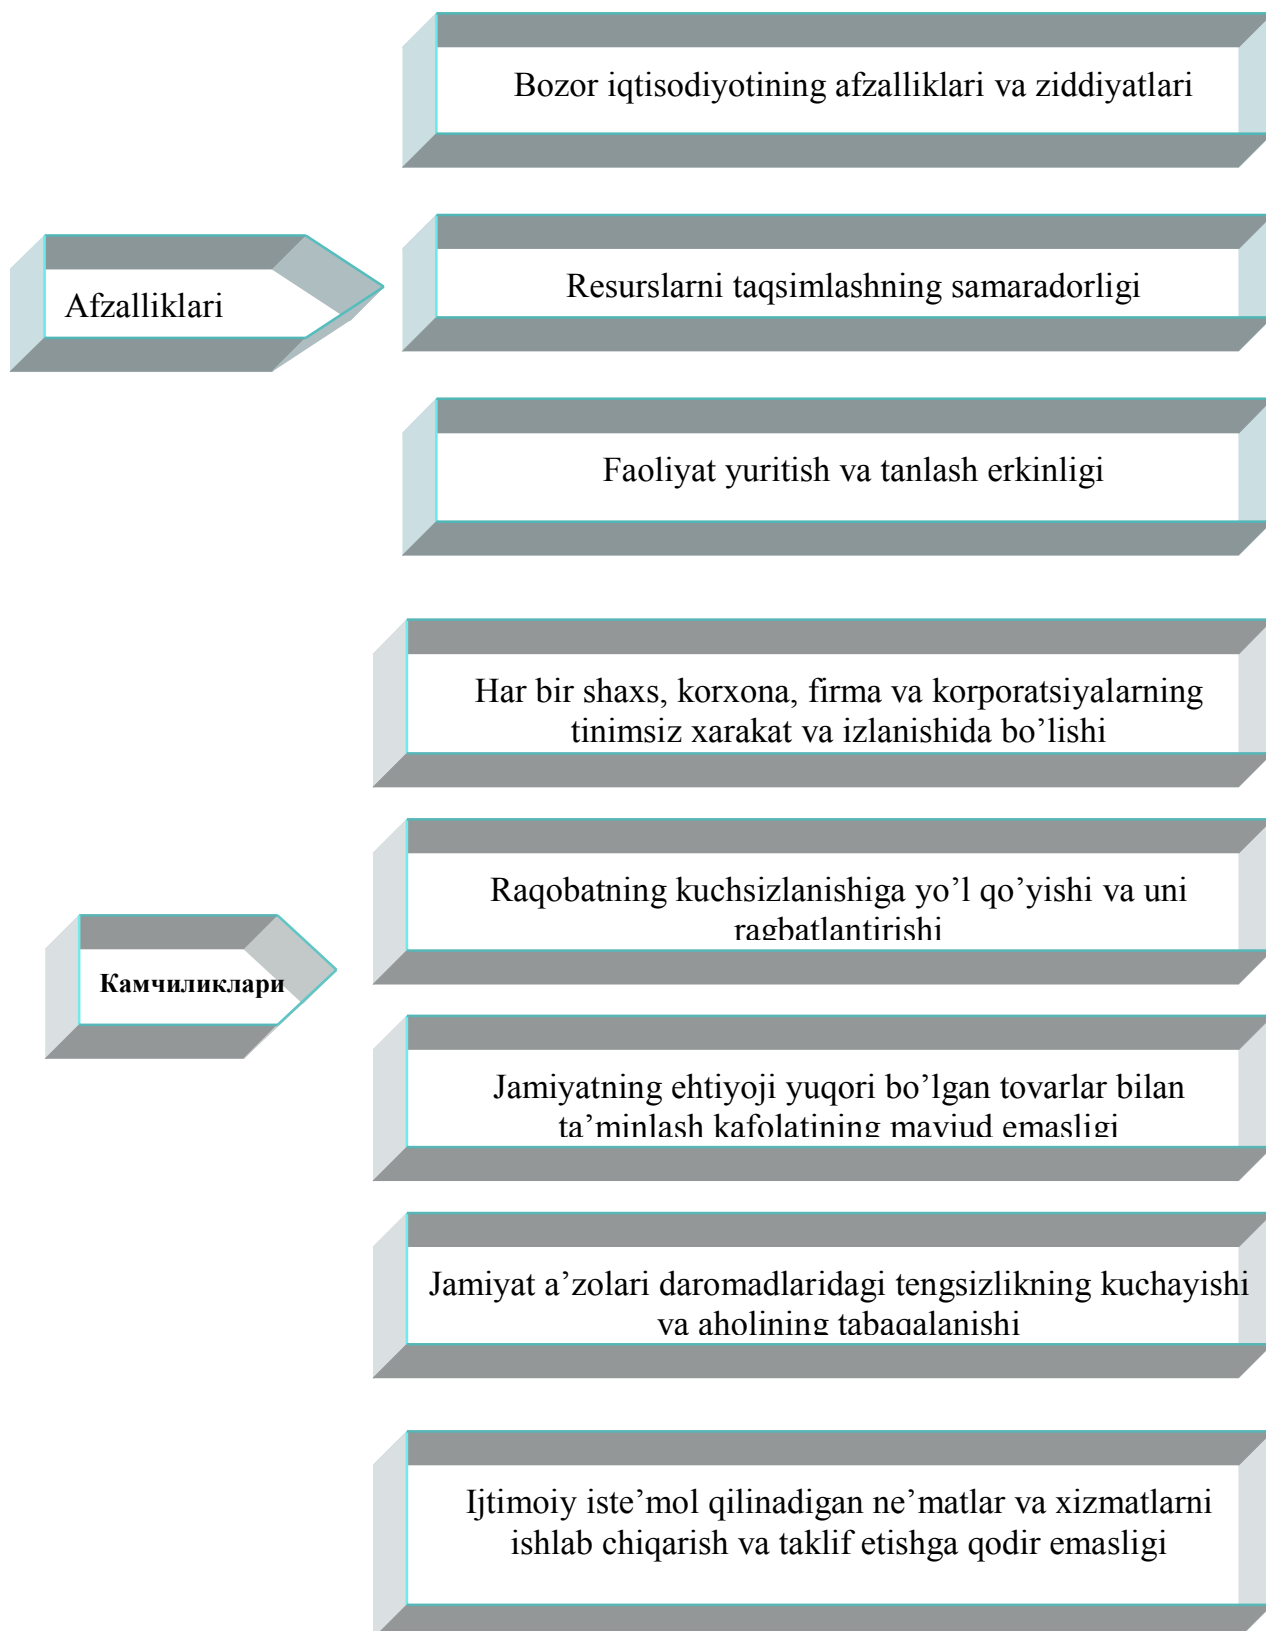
Bozor iqtisodiyotining afzalliklari va ziddiyatlari

Afzalliklari

Resurslarni taqsimlashning samaradorligi

Faoliyat yuritish va tanlash erkinligi

Har bir shaxs, korxona, firma va korporatsiyalarning tinimsiz xarakat va izlanishida bo'lishi

Камчиликлари

Raqobatning kuchsizlanishiga yo'l qo'yishi va uni ragbatlantirishi

Jamiyatning ehtiyoji yuqori bo'lgan tovarlar bilan ta'minlash kafolatining mavjud emasligi

Jamiyat a'zolari daromadlaridagi tengsizlikning kuchayishi va aholining tabaqalanishi

Ijtimoiy iste'mol qilinadigan ne'matlar va xizmatlarni ishlab chiqarish va taklif etishga qodir emasligi